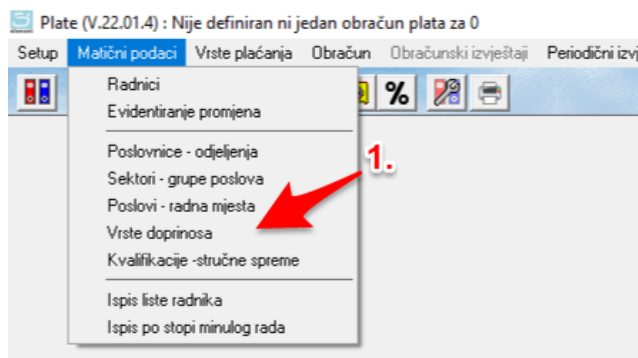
Plate (V.22.01.4) : Nije definiran ni jedan obračun plata za 0

Setup Matični podaci Vrste plaćanja Obračun Obračunski izvještaji Periodični izvj

%

Radnici
Evidentiranje promjena

Poslovnice - odjeljenja
Sektori - grupe poslova
Poslovi - radna mjesta
Vrste doprinosa
Kvalifikacije -stručne spreme

Ispis liste radnika
Ispis po stopi minulog rada

1.